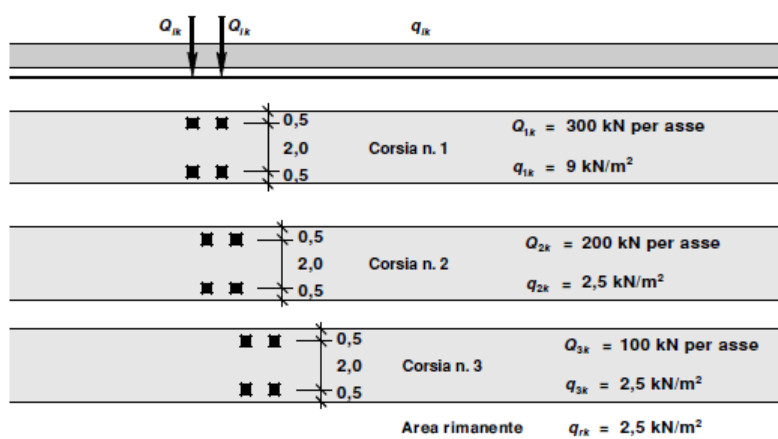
$Q_{ik}$ $Q_{ik}$ $q_{ik}$

0,5
2,0
0,5
Corsia n. 1
$Q_{1k}$ = 300 kN per asse
$q_{1k}$ = 9 kN/m$^2$

0,5
2,0
0,5
Corsia n. 2
$Q_{2k}$ = 200 kN per asse
$q_{2k}$ = 2,5 kN/m$^2$

0,5
2,0
0,5
Corsia n. 3
$Q_{3k}$ = 100 kN per asse
$q_{3k}$ = 2,5 kN/m$^2$

Area rimanente $q_{rk}$ = 2,5 kN/m$^2$